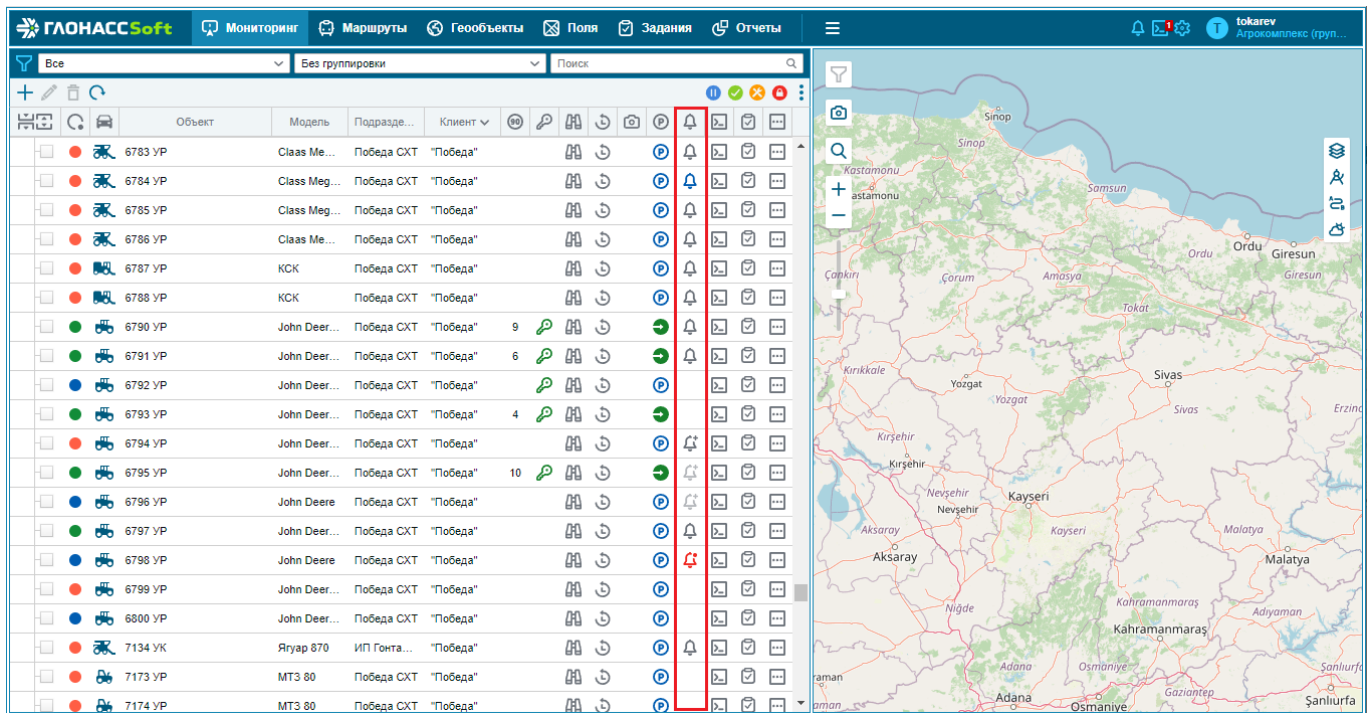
ГЛОНАССSoft Мониторинг Маршруты Геообъекты Поля Задания Отчеты

1

tokarev
Агрокомплекс (груп...

Все
Без группировки
Поиск

| Объект | Модель | Подразде... | Клиент | 90 | | |
|---|---|---|---|---|---|---|
| 6783 УР | Claas Me... | Победа СХТ | "Победа" | | | |
| 6784 УР | Class Meg... | Победа СХТ | "Победа" | | | |
| 6785 УР | Class Meg... | Победа СХТ | "Победа" | | | |
| 6786 УР | Claas Me... | Победа СХТ | "Победа" | | | |
| 6787 УР | КСК | Победа СХТ | "Победа" | | | |
| 6788 УР | КСК | Победа СХТ | "Победа" | | | |
| 6790 УР | John Deer... | Победа СХТ | "Победа" | 9 | | |
| 6791 УР | John Deer... | Победа СХТ | "Победа" | 6 | | |
| 6792 УР | John Deer... | Победа СХТ | "Победа" | | | |
| 6793 УР | John Deer... | Победа СХТ | "Победа" | 4 | | |
| 6794 УР | John Deer... | Победа СХТ | "Победа" | | | |
| 6795 УР | John Deer... | Победа СХТ | "Победа" | 10 | | |
| 6796 УР | John Deere | Победа СХТ | "Победа" | | | |
| 6797 УР | John Deer... | Победа СХТ | "Победа" | | | |
| 6798 УР | John Deere | Победа СХТ | "Победа" | | | |
| 6799 УР | John Deer... | Победа СХТ | "Победа" | | | |
| 6800 УР | John Deer... | Победа СХТ | "Победа" | | | |
| 7134 УК | Ягуар 870 | ИП Гонта... | "Победа" | | | |
| 7173 УР | МТЗ 80 | Победа СХТ | "Победа" | | | |
| 7174 УР | МТЗ 80 | Победа СХТ | "Победа" | | | |

Sinop Sinop Kastamonu Kastamonu Samsun Samsun Ordu Ordu Giresun Giresun Çankırı Çorum Amasya Tokat Kırıkkale Yozgat Yozgat Sivas Sivas Erzin Kırşehir Kırşehir Nevşehir Nevşehir Kayseri Kayseri Aksaray Aksaray Malatya Malatya Niğde Kahramanmaraş Kahramanmaraş Adıyaman Adana Osmaniye Adana Osmaniye Gaziantep Şanlıurfa aman